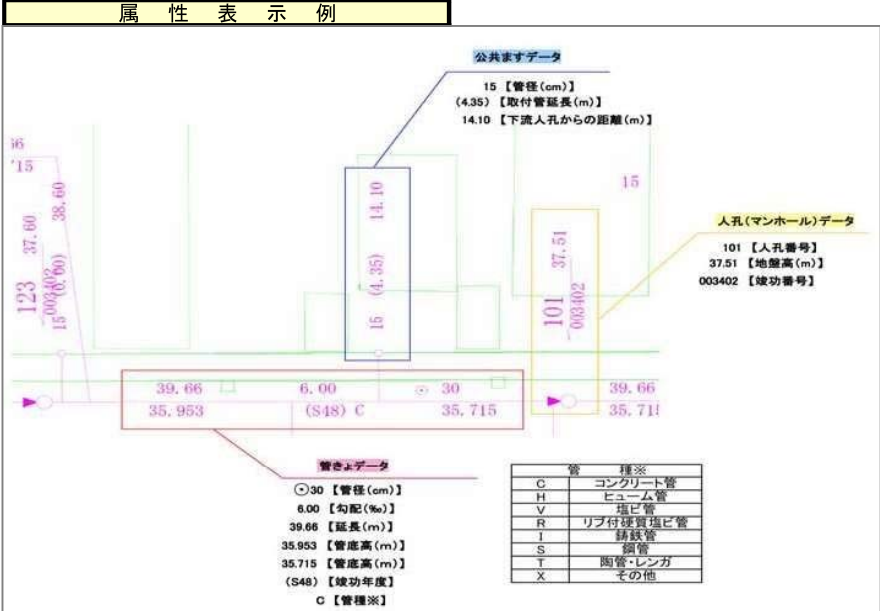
属 性 表 示 例

公共ますデータ
15 【管径(cm)】
(4.35) 【取付管延長(m)】
14.10 【下流人孔からの距離(m)】

i6
15
37.60
38.60
123
003402
15
(6.60)

14.10
(4.35)
15

15

37.51
101
003402

人孔(マンホール)データ
101 【人孔番号】
37.51 【地盤高(m)】
003402 【竣功番号】

39.66
6.00
⊙ 30
39.66
35.953
(S48) C
35.715
35.71

管きょデータ
⊙30 【管径(cm)】
6.00 【勾配(‰)】
39.66 【延長(m)】
35.953 【管底高(m)】
35.715 【管底高(m)】
(S48) 【竣功年度】
C 【管種※】

| 管 | 種※ |
|---|---|
| C | コンクリート管 |
| H | ヒューム管 |
| V | 塩ビ管 |
| R | リブ付硬質塩ビ管 |
| I | 鋳鉄管 |
| S | 鋼管 |
| T | 陶管・レンガ |
| X | その他 |